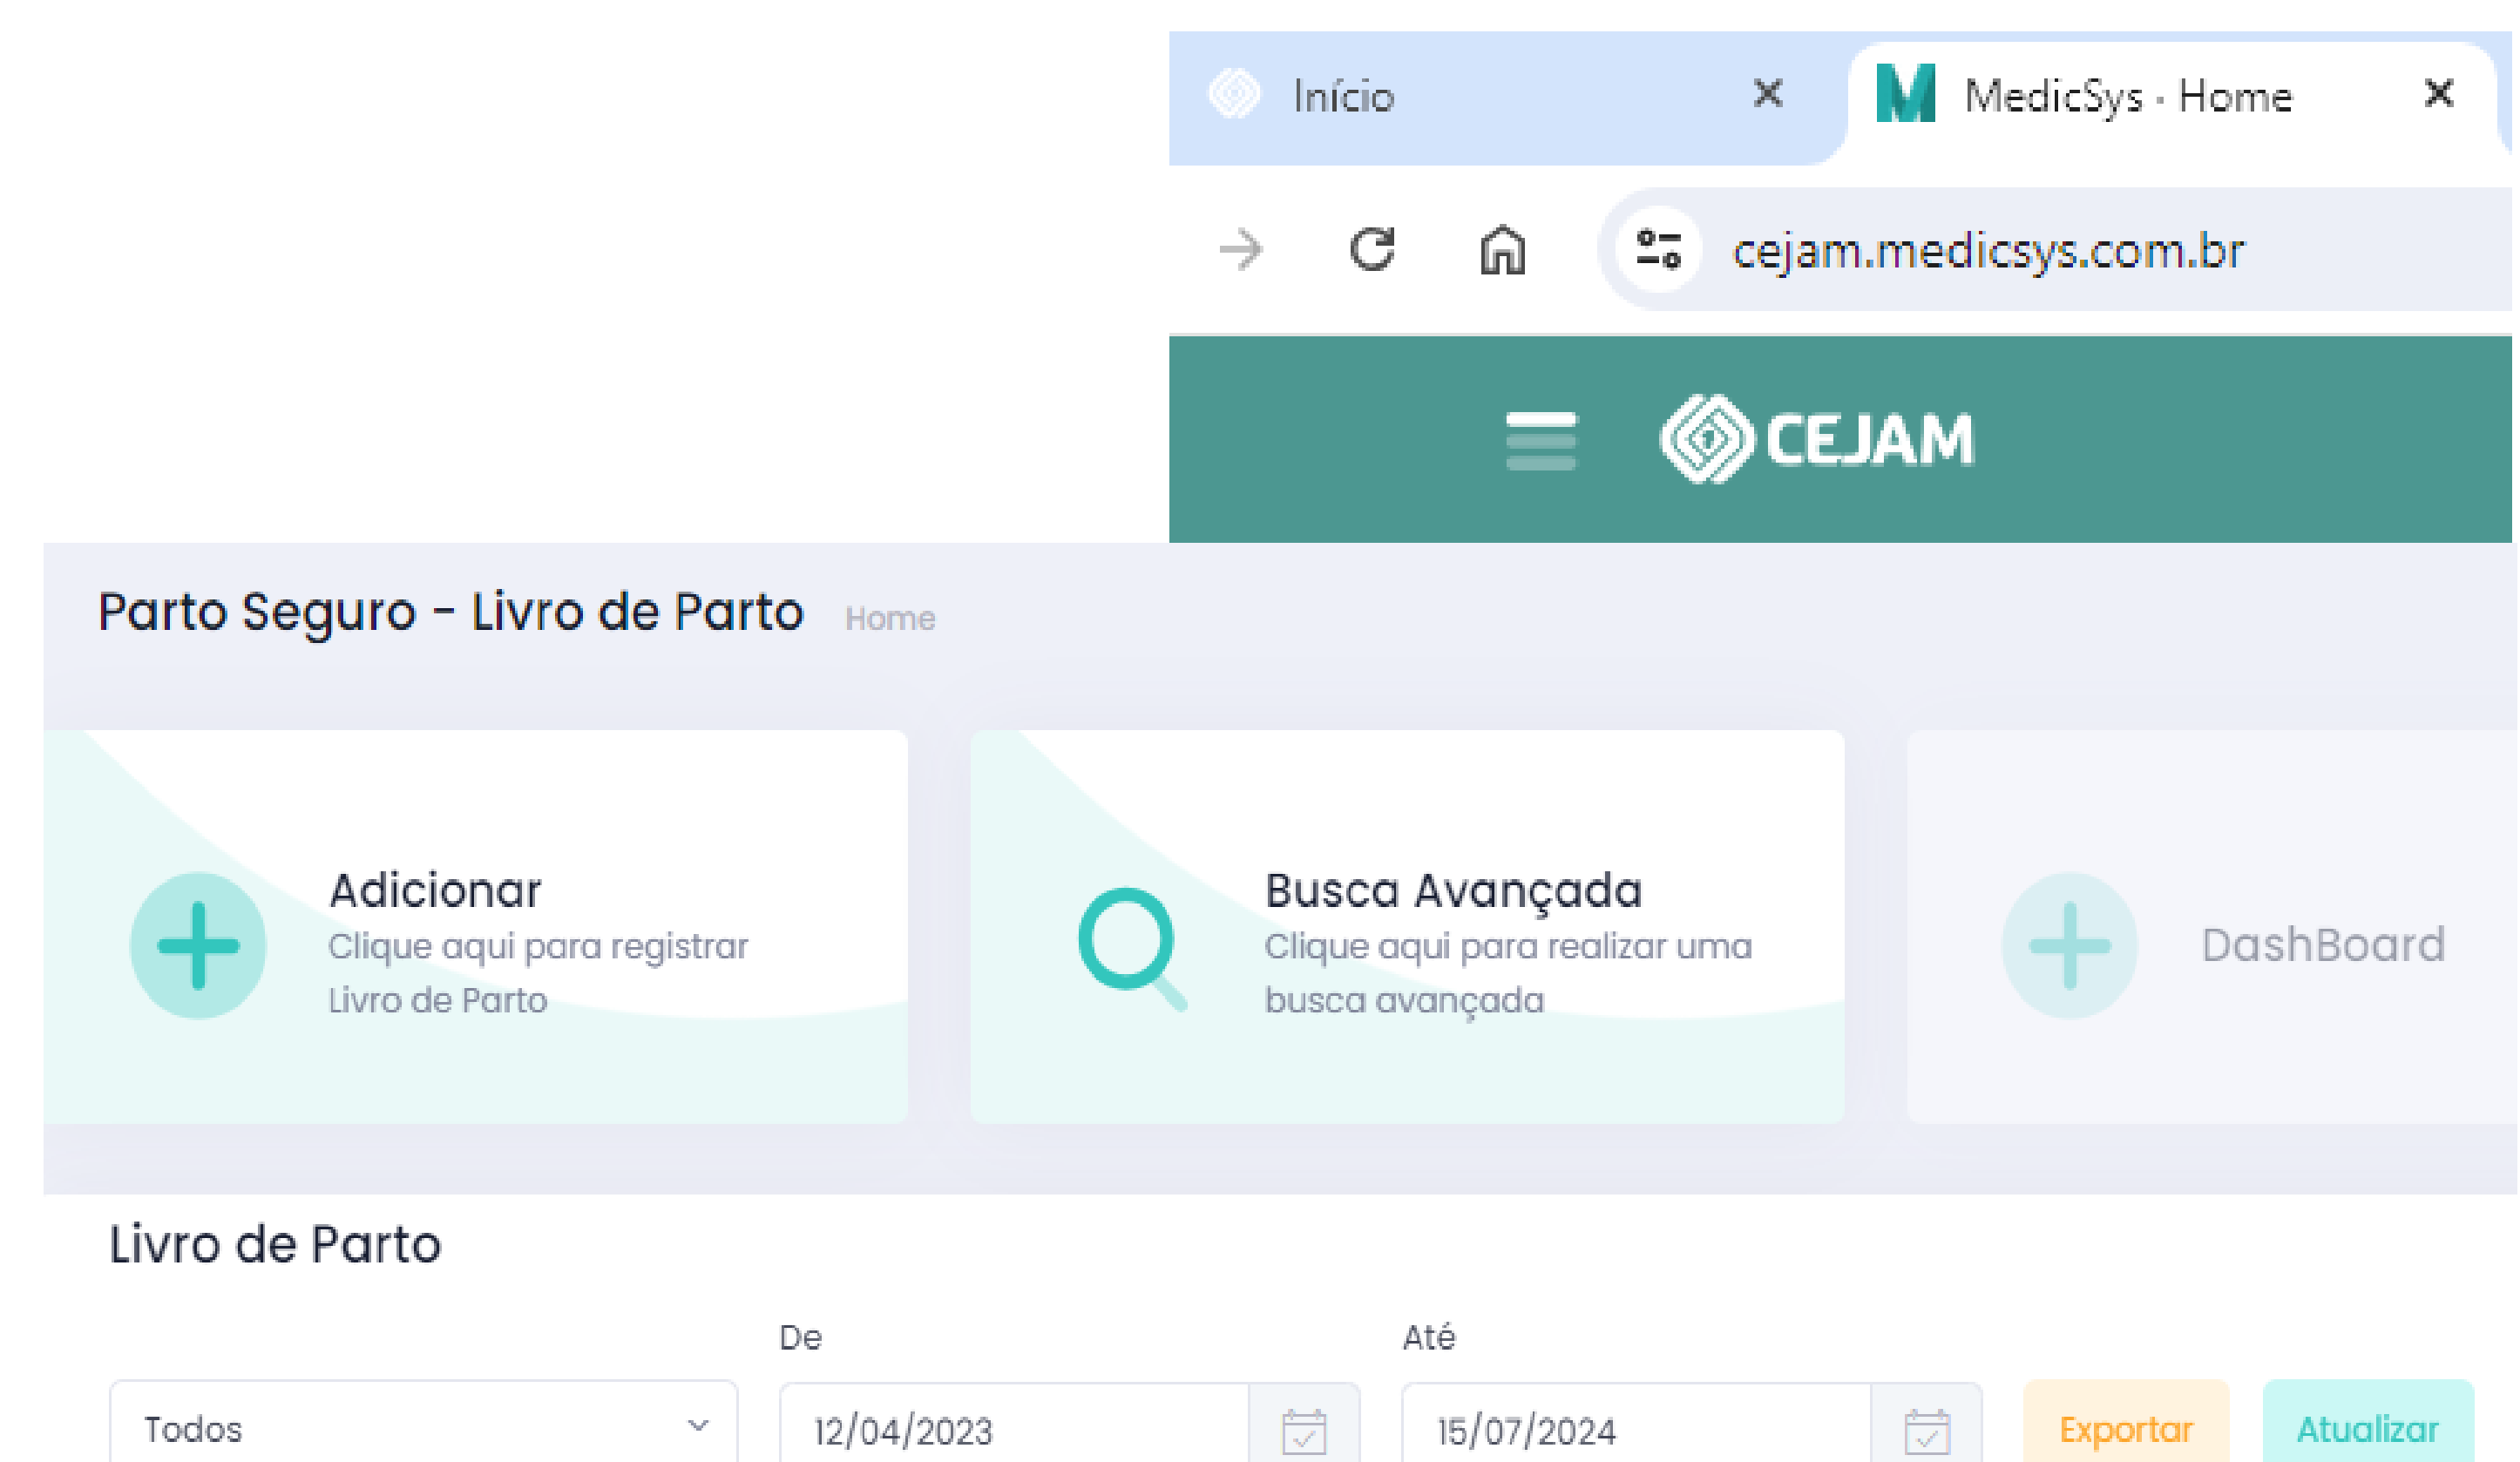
Início ✕
MedicSys - Home ✕

cejam.medicsys.com.br

CEJAM

Parto Seguro - Livro de Parto Home

Adicionar
Clique aqui para registrar Livro de Parto

Busca Avançada
Clique aqui para realizar uma busca avançada

DashBoard

Livro de Parto

De
Até

Todos
12/04/2023
15/07/2024
Exportar
Atualizar